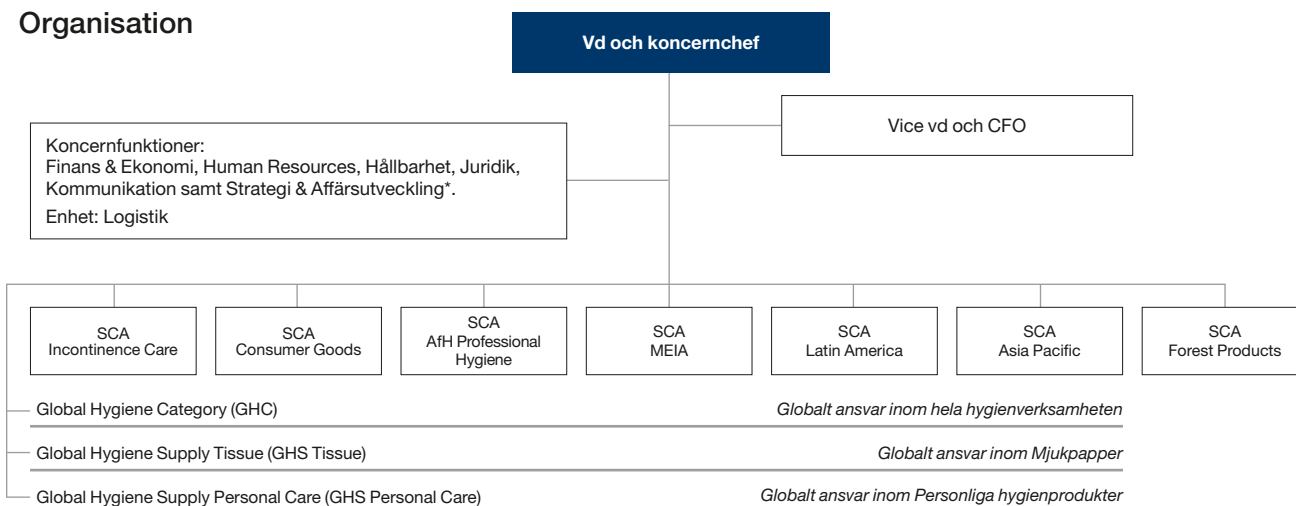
Organisation

Vd och koncernchef

Vice vd och CFO

Koncernfunktioner:
Finans & Ekonomi, Human Resources, Hållbarhet, Juridik, Kommunikation samt Strategi & Affärsutveckling*.
Enhet: Logistik

SCA Incontinence Care

SCA Consumer Goods

SCA AfH Professional Hygiene

SCA MEIA

SCA Latin America

SCA Asia Pacific

SCA Forest Products

Global Hygiene Category (GHC) *Globalt ansvar inom hela hygienverksamheten*

Global Hygiene Supply Tissue (GHS Tissue) *Globalt ansvar inom Mjukpapper*

Global Hygiene Supply Personal Care (GHS Personal Care) *Globalt ansvar inom Personliga hygienprodukter*